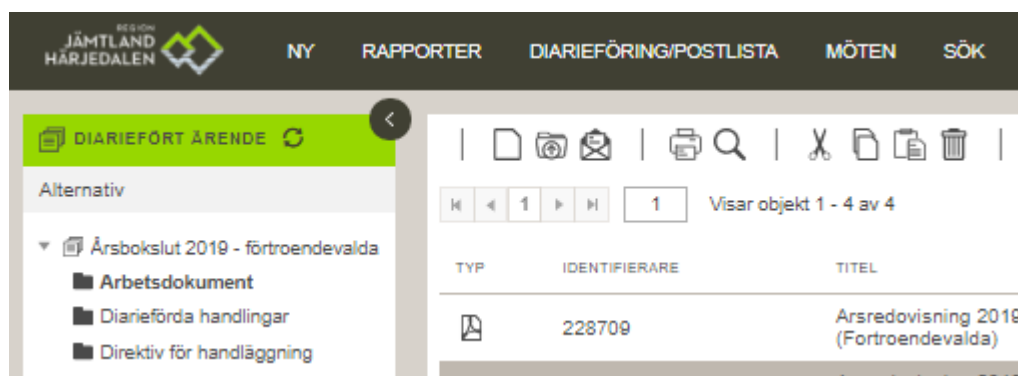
REGION
JÄMTLAND
HÄRJEDALEN

NY RAPPORTER DIARIEFÖRING/POSTLISTA MÖTEN SÖK

DIARIEFÖRT ÄRENDE

Alternativ

Årsbokslut 2019 - förtroendevalda
Arbetsdokument
Diarieförda handlingar
Direktiv för handläggning

1 1 Visar objekt 1 - 4 av 4

| TYP | IDENTIFIERARE | TITEL |
|---|---|---|
| | 228709 | Arsredovisning 2019 (Fortroendevalda) |